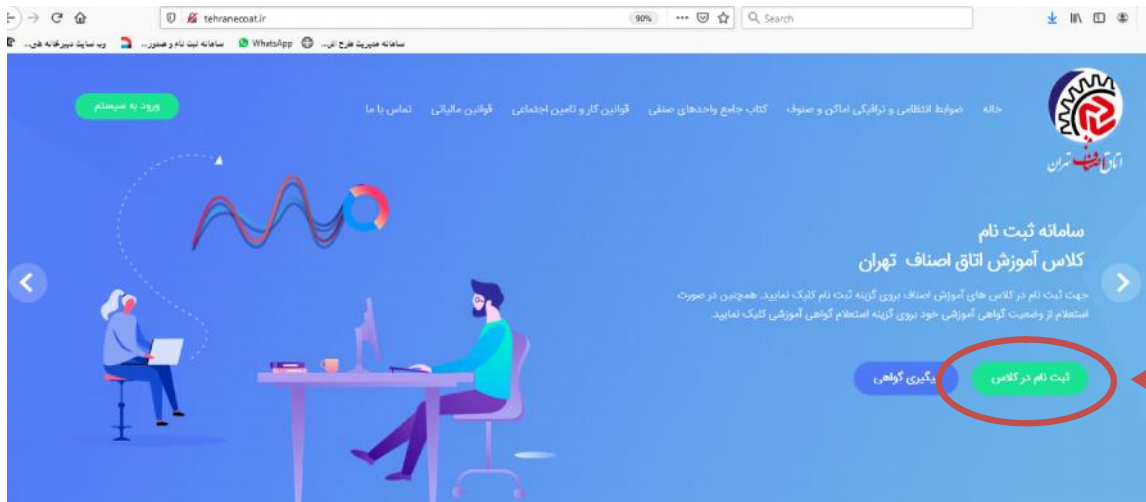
tehranecoat.ir
90%
Search
سامانه مدیریت طرح ای...
WhatsApp
سامانه ثبت نام و صدور...
وب سایت دبیرخانه هی...

خانه
ضوابط انتظامی و ترافیکی اماکن و صنوف
کتاب جامع واحدهای صنفی
قوانین کار و تامین اجتماعی
قوانین مالیاتی
تماس با ما
ورود به سیستم

اتاق اصناف تهران

سامانه ثبت نام
کلاس آموزش اتاق اصناف تهران

جهت ثبت نام در کلاس های آموزش اصناف بروی گزینه ثبت نام کلیک نمایید. همچنین در صورت استعلام از وضعیت گواهی آموزشی خود بروی گزینه استعلام گواهی آموزشی کلیک نمایید.

ثبت نام در کلاس
پیگیری گواهی